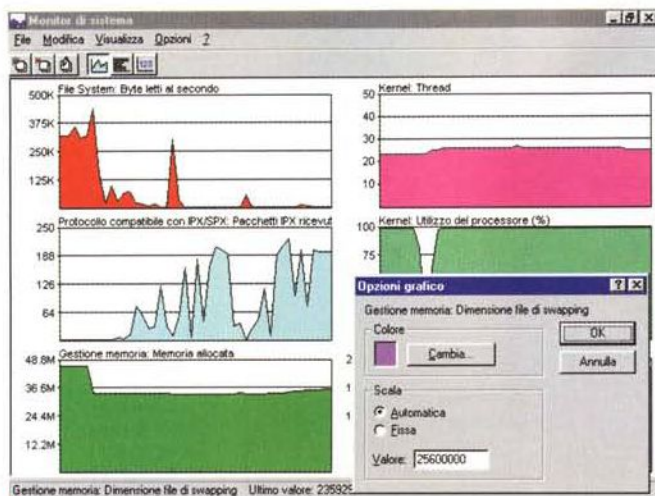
Monitor di sistema
File Modifica Visualizza Opzioni ?

File System: Byte letti al secondo
500K
375K
250K
125K

Kernel: Thread
50
40
30
20
10

Protocollo compatibile con IPX/SPX: Pacchetti IPX ricevut
250
188
126
64

Kernel: Utilizzo del processore (%)
100
75

Gestione memoria: Memoria allocata
48.8M
36.6M
24.4M
12.2M

2
1
1

Opzioni grafico
Gestione memoria: Dimensione file di swapping
Colore
Cambia...
OK
Annulla
Scala
Automatica
Fissa
Valore: 25600000

Gestione memoria: Dimensione file di swapping Ultimo valore: 235929